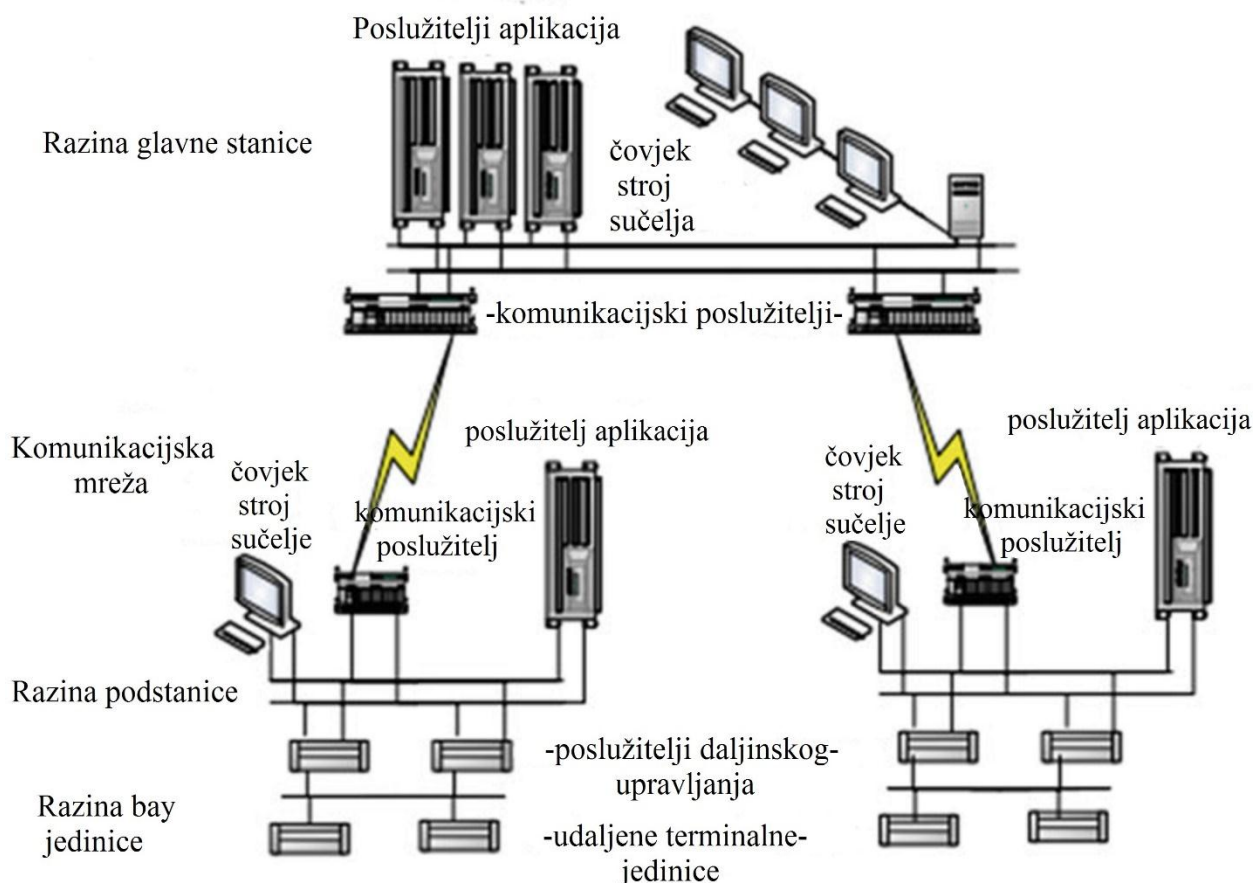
Poslužitelji aplikacija

Razina glavne stanice

čovjek stroj sučelja

-komunikacijski poslužitelji-

Komunikacijska mreža

čovjek stroj sučelje

komunikacijski poslužitelj

poslužitelj aplikacija

čovjek stroj sučelje

komunikacijski poslužitelj

poslužitelj aplikacija

Razina podstanice

-poslužitelji daljinskog-upravljanja

Razina bay jedinice

-udaljene terminalne-jedinice